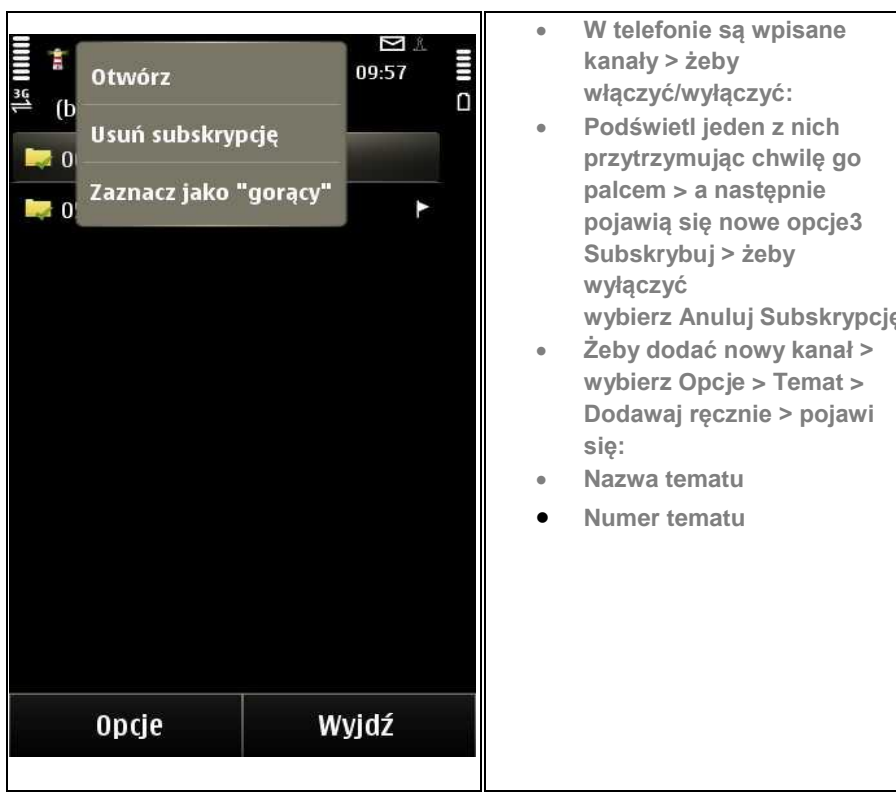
| | |
|---|---|
| 3G 09:57 (b Otwórz Usuń subskrypcję 0 Zaznacz jako "gorący" 0 Opcje Wyjdź | • W telefonie są wpisane kanały > żeby włączyć/wyłączyć: • Podświetl jeden z nich przytrzymując chwilę go palcem > a następnie pojawią się nowe opcje3 Subskrybuj > żeby wyłączyć wybierz Anuluj Subskrypcję • Żeby dodać nowy kanał > wybierz Opcje > Temat > Dodawaj ręcznie > pojawi się: • Nazwa tematu • Numer tematu |